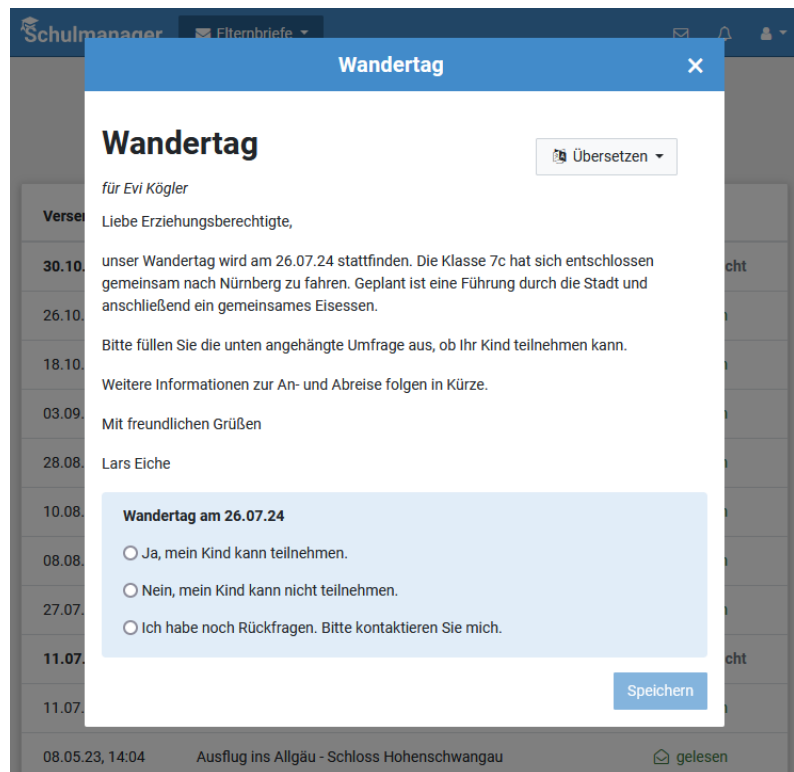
Schulmanager Elternbriefe

Wandertag

Wandertag

Übersetzen

für Evi Kögler

Liebe Erziehungsberechtigte,

unser Wandertag wird am 26.07.24 stattfinden. Die Klasse 7c hat sich entschlossen gemeinsam nach Nürnberg zu fahren. Geplant ist eine Führung durch die Stadt und anschließend ein gemeinsames Eisessen.

Bitte füllen Sie die unten angehängte Umfrage aus, ob Ihr Kind teilnehmen kann.

Weitere Informationen zur An- und Abreise folgen in Kürze.

Mit freundlichen Grüßen

Lars Eiche

Wandertag am 26.07.24

Ja, mein Kind kann teilnehmen.

Nein, mein Kind kann nicht teilnehmen.

Ich habe noch Rückfragen. Bitte kontaktieren Sie mich.

Speichern

Verse
30.10. cht
26.10.
18.10.
03.09.
28.08.
10.08.
08.08.
27.07.
11.07. cht
11.07.

08.05.23, 14:04 Ausflug ins Allgäu - Schloss Hohenschwangau gelesen